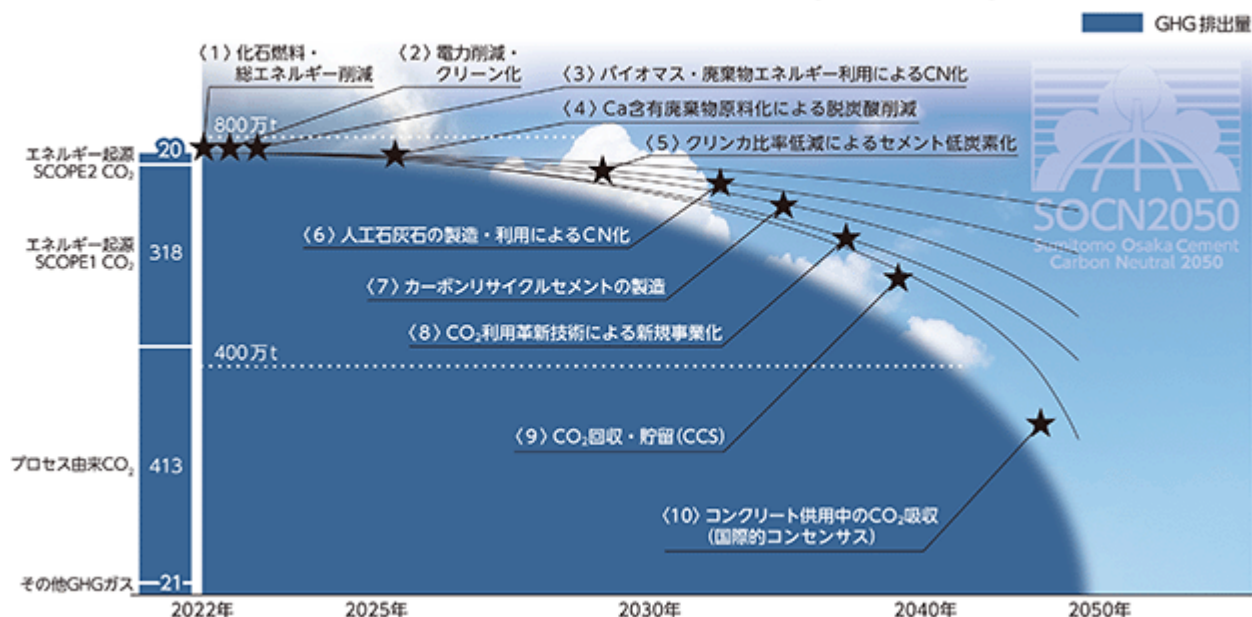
GHG排出量

〈1〉化石燃料・総エネルギー削減
〈2〉電力削減・クリーン化
〈3〉バイオマス・廃棄物エネルギー利用によるCN化
〈4〉Ca含有廃棄物原料化による脱炭酸削減
〈5〉クリンカ比率低減によるセメント低炭素化
〈6〉人工石灰石の製造・利用によるCN化
〈7〉カーボンリサイクルセメントの製造
〈8〉$CO_2$利用革新技術による新規事業化
〈9〉$CO_2$回収・貯留(CCS)
〈10〉コンクリート供用中の$CO_2$吸収(国際的コンセンサス)

800万t
400万t

エネルギー起源 SCOPE2 $CO_2$ 20
エネルギー起源 SCOPE1 $CO_2$ 318
プロセス由来$CO_2$ 413
その他GHGガス 21

SOCN2050
Sumitomo Osaka Cement Carbon Neutral 2050

2022年
2025年
2030年
2040年
2050年